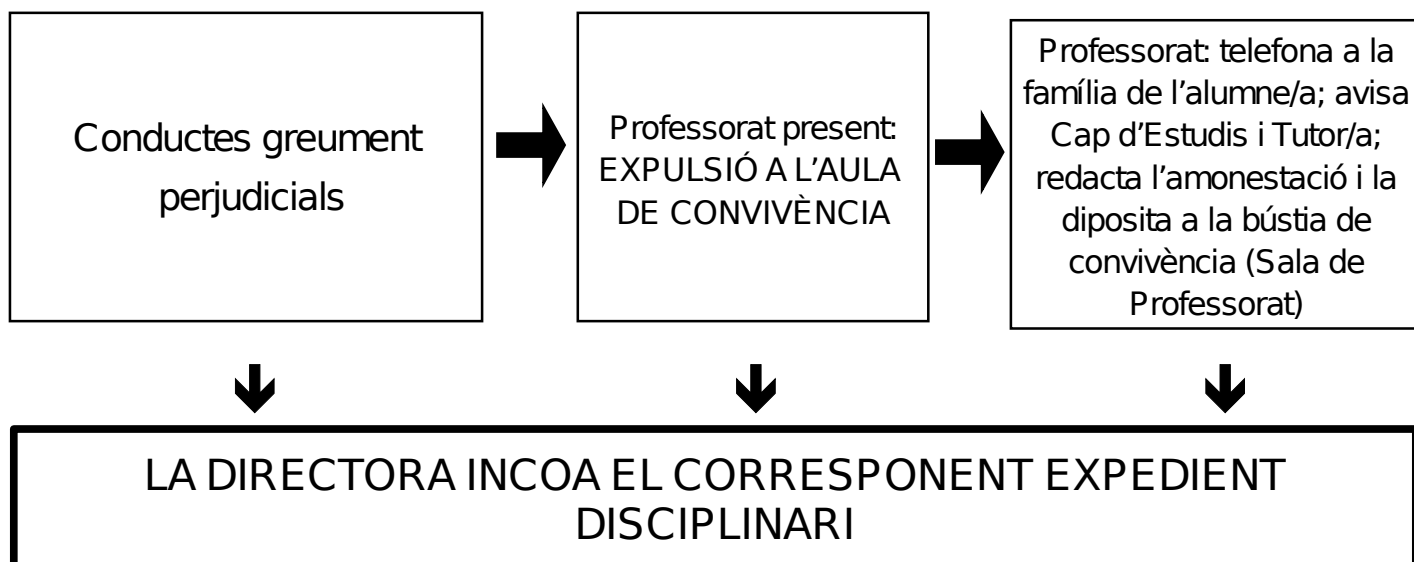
Conductes greument perjudicials

Professorat present: EXPULSIÓ A L'AULA DE CONVIVÈNCIA

Professorat: telefona a la família de l'alumne/a; avisa Cap d'Estudis i Tutor/a; redacta l'amonestació i la diposita a la bústia de convivència (Sala de Professorat)

LA DIRECTORA INCOA EL CORRESPONENT EXPEDIENT DISCIPLINARI